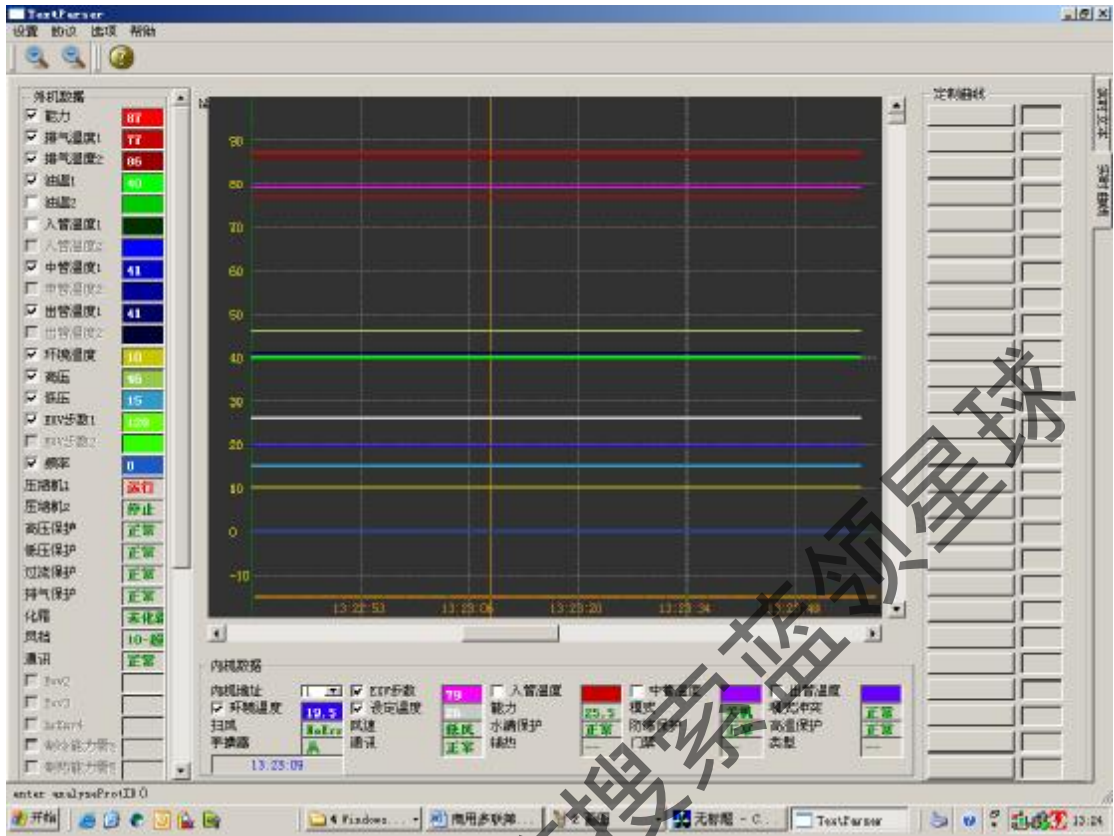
TextParser
设置 协议 选项 帮助

外机数据
☑ 能力 87
☑ 排气温度1 77
☑ 排气温度2 86
☑ 油温1 40
☐ 油温2
☐ 入管温度1
☐ 入管温度2
☑ 中管温度1 41
☐ 中管温度2
☑ 出管温度1 41
☐ 出管温度2
☑ 环境温度 10
☑ 高压 46
☑ 低压 15
☑ EXV步数1 120
☐ EXV步数2
☑ 频率 0
压缩机1 运行
压缩机2 停止
高压保护 正常
低压保护 正常
过流保护 正常
排气保护 正常
化霜 未化霜
风档 10-档
通讯 正常
☐ Exv2
☐ Exv3
☐ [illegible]
☐ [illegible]
☐ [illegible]

90
80
70
60
50
40
30
20
10
0
-10
13:22:53
13:23:06
13:23:20
13:23:34
13:23:48

定制曲线

内机数据
内机地址 1
☑ 环境温度 19.5
扫风 NoErr
手操器 无
13:23:09
☑ EXV步数 79
☑ 设定温度 26
风速 低风
通讯 正常
☐ 入管温度
能力 25.5
水满保护 正常
辅热 ---
☐ 中管温度
模式 关机
防冻保护 正常
门禁 ---
☐ 出管温度
模式冲突 正常
高温保护 正常
类型 ---

enter analyseProtID 0

开始
4 Windows...
商用多联弟...
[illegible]
无标题 - C...
TextParser
13:24

搜索蓝领星球